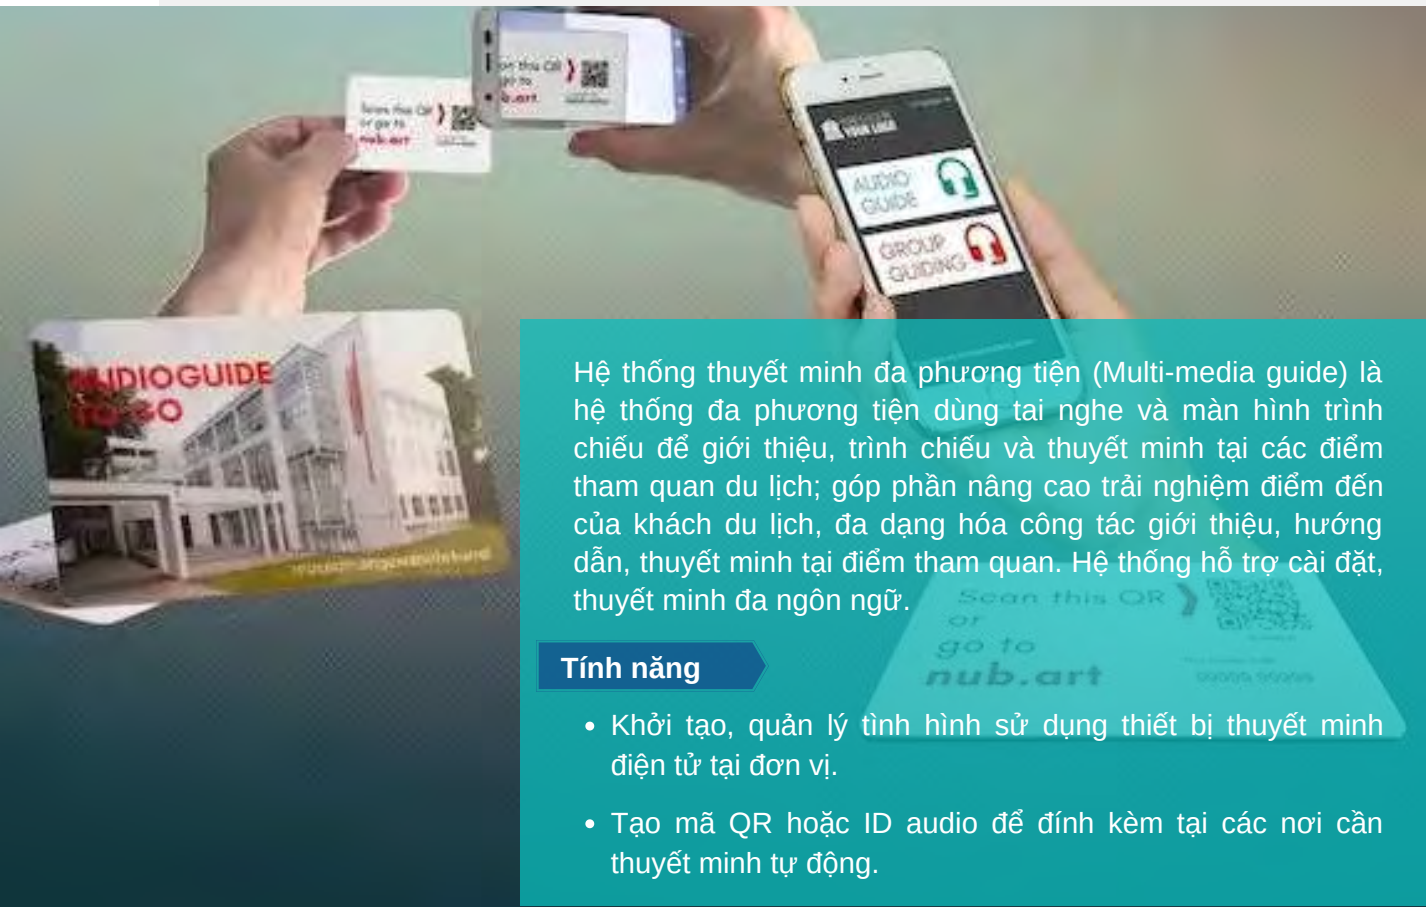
Hệ thống thuyết minh đa phương tiện (Multi-media guide) là hệ thống đa phương tiện dùng tai nghe và màn hình trình chiếu để giới thiệu, trình chiếu và thuyết minh tại các điểm tham quan du lịch; góp phần nâng cao trải nghiệm điểm đến của khách du lịch, đa dạng hóa công tác giới thiệu, hướng dẫn, thuyết minh tại điểm tham quan. Hệ thống hỗ trợ cài đặt, thuyết minh đa ngôn ngữ.

Tính năng

• Khởi tạo, quản lý tình hình sử dụng thiết bị thuyết minh điện tử tại đơn vị.

• Tạo mã QR hoặc ID audio để đính kèm tại các nơi cần thuyết minh tự động.

AUDIO GUIDE

GROUP GUIDING

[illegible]DIOGUIDE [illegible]O

Scan this QR or go to nub.art